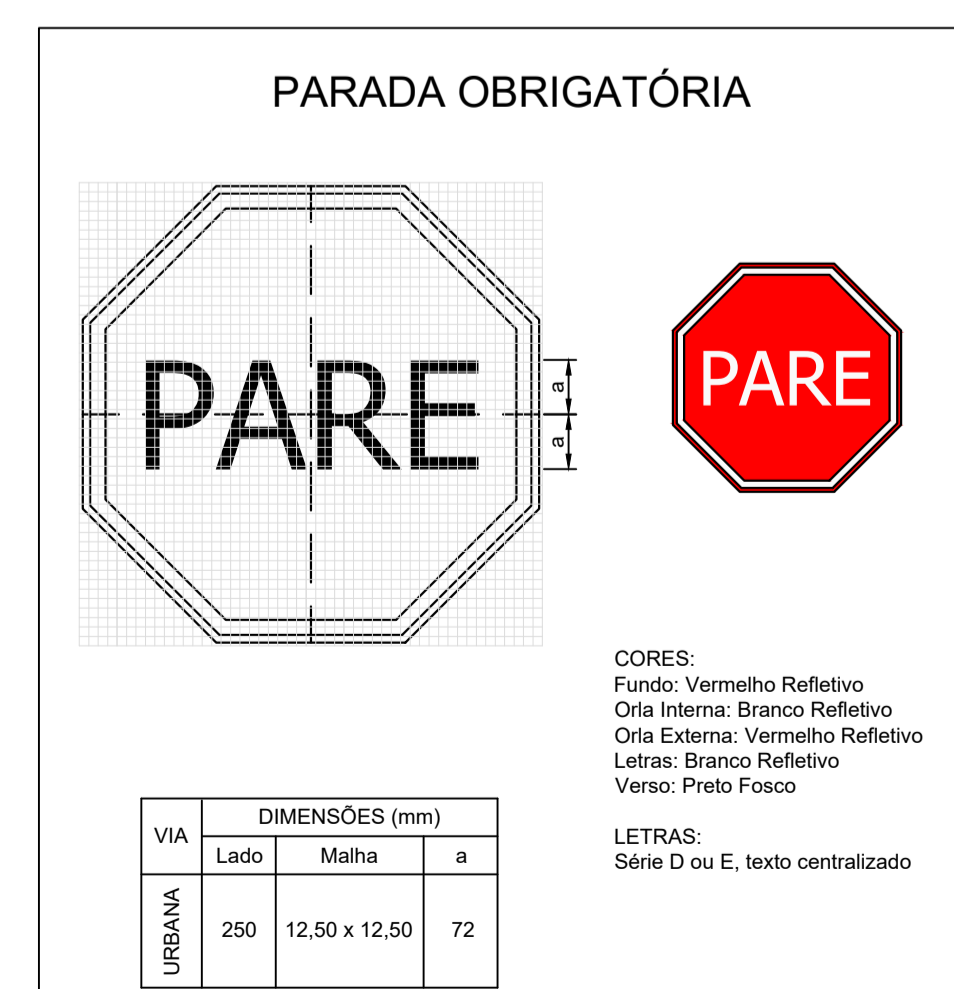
PARADA OBRIGATÓRIA

PARE

a

a

PARE

CORES:
Fundo: Vermelho Refletivo
Orla Interna: Branco Refletivo
Orla Externa: Vermelho Refletivo
Letras: Branco Refletivo
Verso: Preto Fosco

LETRAS:
Série D ou E, texto centralizado

| VIA | DIMENSÕES (mm) | | |
|---|---|---|---|
| | Lado | Malha | a |
| URBANA | 250 | 12,50 x 12,50 | 72 |